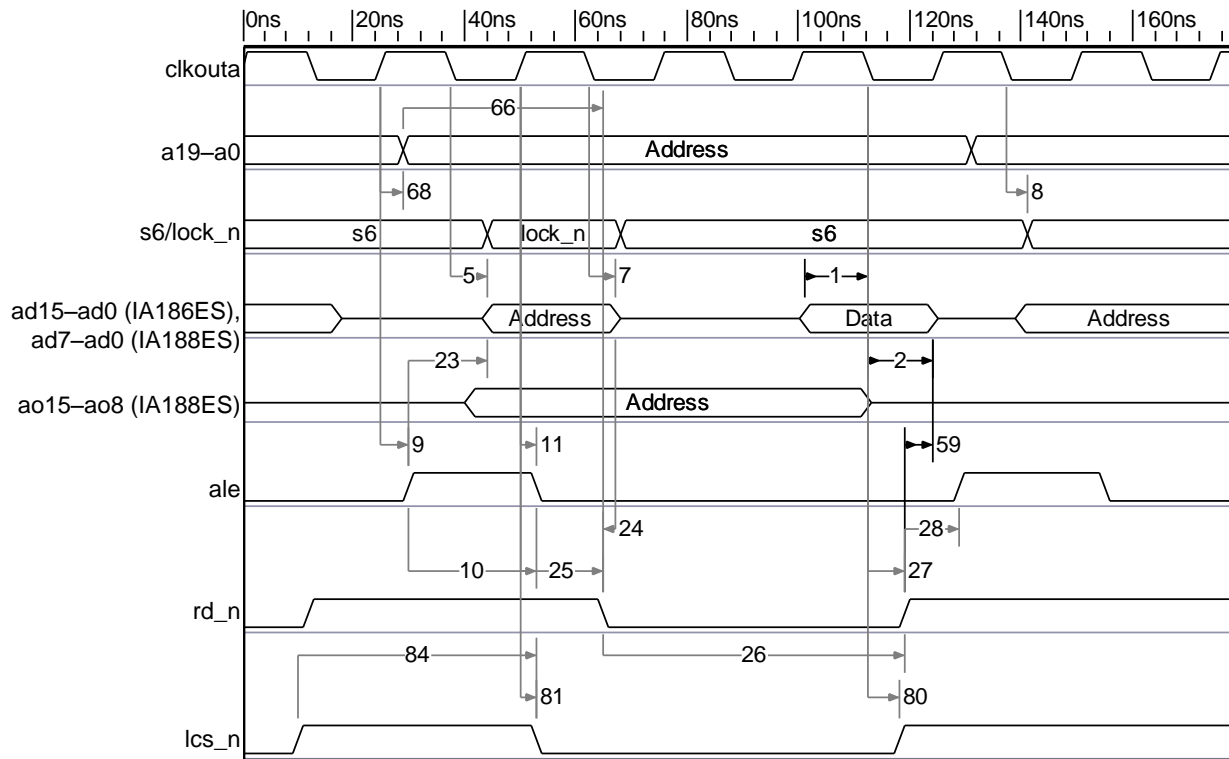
0ns 20ns 40ns 60ns 80ns 100ns 120ns 140ns 160ns

clkouta

66

a19–a0
Address

68
8

s6/lock_n
s6
lock_n
s6

5
7
1

ad15–ad0 (IA186ES),
ad7–ad0 (IA188ES)
Address
Data
Address

23
2

ao15–ao8 (IA188ES)
Address

9
11
59

ale

24
28

10
25
27

rd_n

84
26

81
80

lcs_n